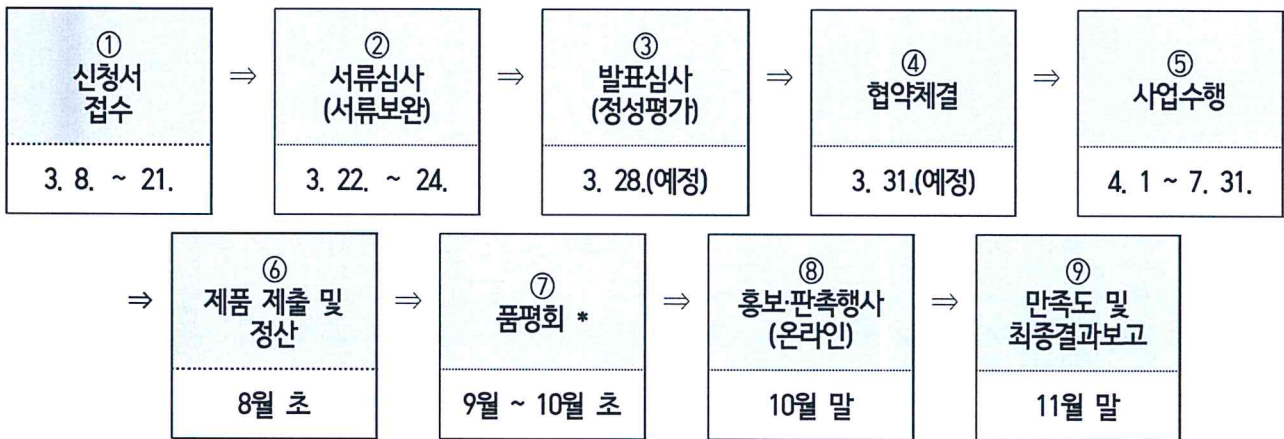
① 신청서 접수
3. 8. ~ 21.

⇒

② 서류심사 (서류보완)
3. 22. ~ 24.

⇒

③ 발표심사 (정성평가)
3. 28.(예정)

⇒

④ 협약체결
3. 31.(예정)

⇒

⑤ 사업수행
4. 1 ~ 7. 31.

⇒

⑥ 제품 제출 및 정산
8월 초

⇒

⑦ 품평회 *
9월 ~ 10월 초

⇒

⑧ 홍보·판촉행사 (온라인)
10월 말

⇒

⑨ 만족도 및 최종결과보고
11월 말